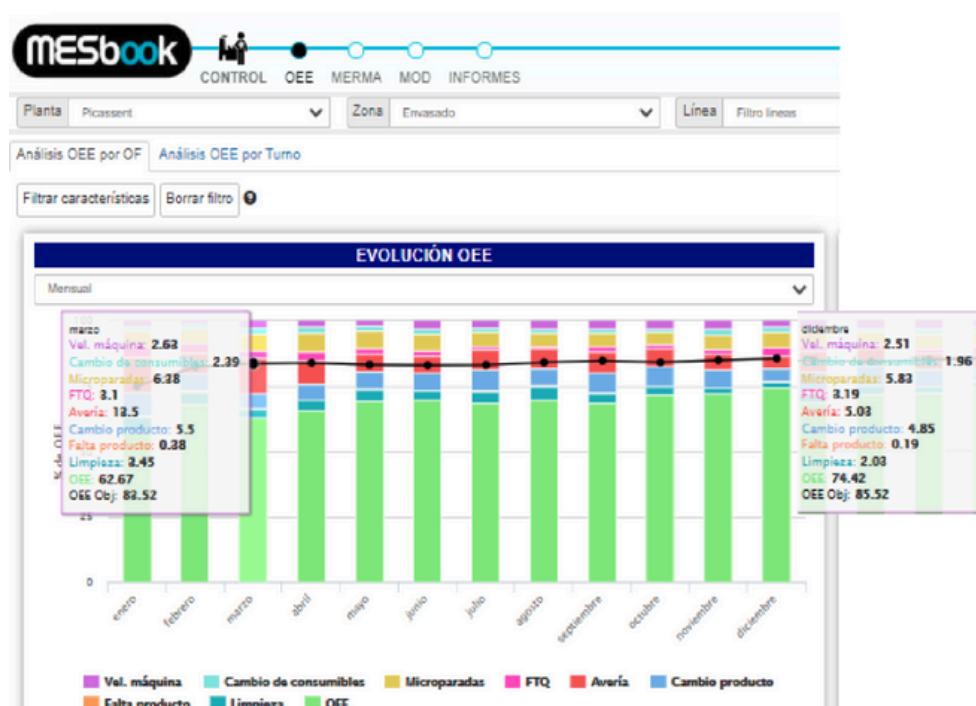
MESbook

CONTROL OEE MERMA MOD INFORMES

Planta Picassent

Zona Envasado

Línea Filtro lineas

Análisis OEE por OF Análisis OEE por Turno

Filtrar características Borrar filtro

EVOLUCIÓN OEE

Mensual

marzo
Vel. máquina: 2.63
Cambio de consumibles: 2.39
Microparadas: 6.38
FTQ: 3.1
Avería: 13.5
Cambio producto: 5.5
Falta producto: 0.38
Limpieza: 3.45
OEE: 62.67
OEE Obj: 83.52

diciembre
Vel. máquina: 2.51
Cambio de consumibles: 1.96
Microparadas: 5.83
FTQ: 3.19
Avería: 5.03
Cambio producto: 4.85
Falta producto: 0.19
Limpieza: 2.03
OEE: 74.42
OEE Obj: 85.52

% de OEE

100
25
0

enero febrero marzo abril mayo junio julio agosto septiembre octubre noviembre diciembre

Vel. máquina Cambio de consumibles Microparadas FTQ Avería Cambio producto Falta producto Limpieza OEE